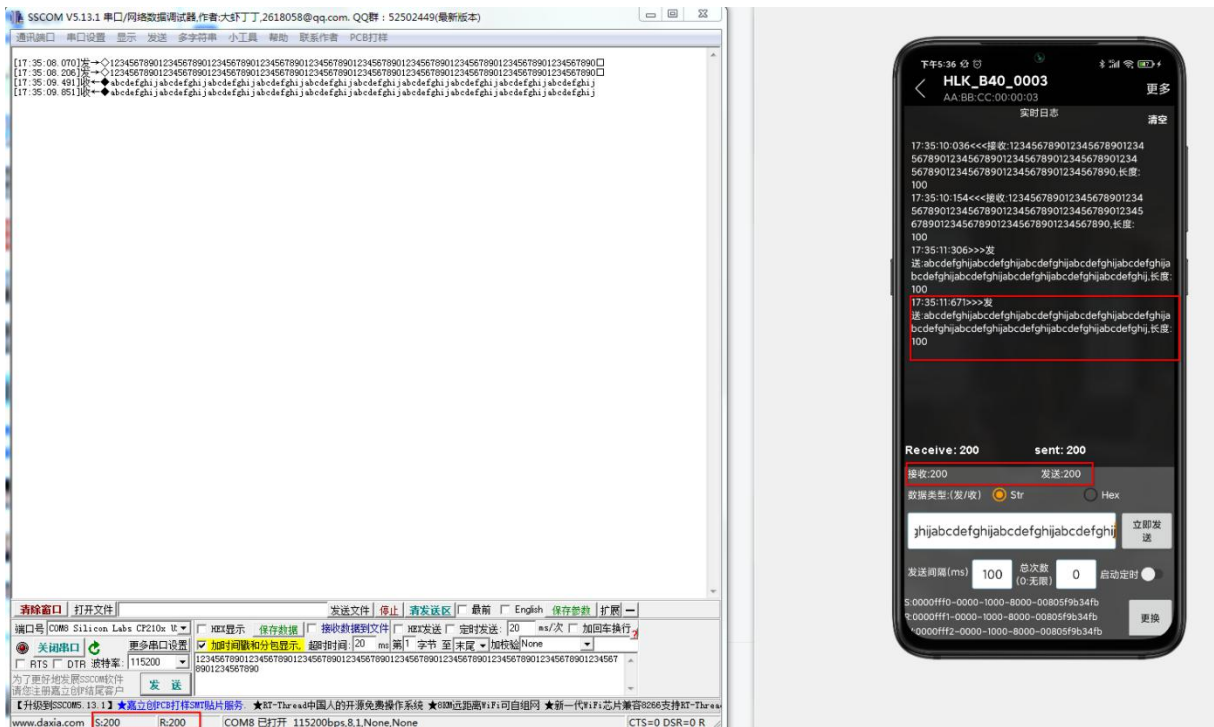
SSCOM V5.13.1 串口/网络数据调试器,作者:大虾丁丁,2618058@qq.com. QQ群：52502449(最新版本)

通讯端口 串口设置 显示 发送 多字符串 小工具 帮助 联系作者 PCB打样

[17:35:08.070]发→◇1234567890123456789012345678901234567890123456789012345678901234567890123456789012345678901234567890□
[17:35:08.206]发→◇1234567890123456789012345678901234567890123456789012345678901234567890123456789012345678901234567890□
[17:35:09.491]收←◆abcdefghijabcdefghijabcdefghijabcdefghijabcdefghijabcdefghijabcdefghijabcdefghijabcdefghijabcdefghij
[17:35:09.851]收←◆abcdefghijabcdefghijabcdefghijabcdefghijabcdefghijabcdefghijabcdefghijabcdefghijabcdefghijabcdefghij

清除窗口 打开文件 发送文件 停止 清发送区 最前 English 保存参数 扩展 —

端口号 COM8 Silicon Labs CP210x U HEX显示 保存数据 接收数据到文件 HEX发送 定时发送: 20 ms/次 加回车换行

关闭串口 更多串口设置 加时间戳和分包显示. 超时时间: 20 ms 第1 字节 至 末尾 加校验 None

RTS DTR 波特率: 115200 12345678901234567890123456789012345678901234567890123456789012345678901234567890123456789012345678901234567890

为了更好地发展SSCOM软件 请您注册嘉立创F结尾客户 发 送

【升级到SSCOM5.13.1】★嘉立创PCB打样SMT贴片服务. ★RT-Thread中国人的开源免费操作系统 ★8KM远距离WiFi可自组网 ★新一代WiFi芯片兼容8266支持RT-Threa

www.daxia.com S:200 R:200 COM8 已打开 115200bps,8,1,None,None CTS=0 DSR=0 R

下午5:36

HLK_B40_0003
AA:BB:CC:00:00:03
更多
实时日志
清空

17:35:10:036<<<接收:1234567890123456789012345678901234567890123456789012345678901234567890123456789012345678901234567890,长度:100
17:35:10:154<<<接收:1234567890123456789012345678901234567890123456789012345678901234567890123456789012345678901234567890,长度:100
17:35:11:306>>>发送:abcdefghijabcdefghijabcdefghijabcdefghijabcdefghijabcdefghijabcdefghijabcdefghijabcdefghijabcdefghij,长度:100
17:35:11:671>>>发送:abcdefghijabcdefghijabcdefghijabcdefghijabcdefghijabcdefghijabcdefghijabcdefghijabcdefghijabcdefghij,长度:100

Receive: 200 sent: 200
接收:200 发送:200
数据类型:(发/收) Str Hex
ɡhijabcdefghijabcdefghijabcdefghij
立即发送
发送间隔(ms) 100 总次数(0:无限) 0 启动定时
S:0000fff0-0000-1000-8000-00805f9b34fb
R:0000fff1-0000-1000-8000-00805f9b34fb
0000fff2-0000-1000-8000-00805f9b34fb
更换